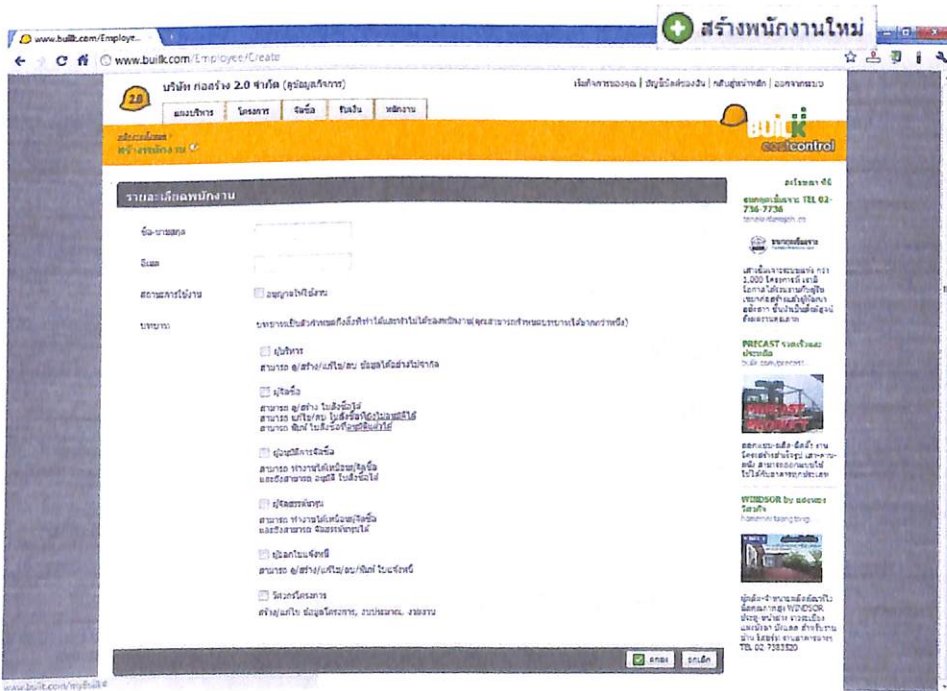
สร้างพนักงานใหม่

www.builk.com/Employe...

www.builk.com/Employee/Create

บริษัท ก่อสร้าง 2.0 จำกัด (ผู้บัญชีการ)

เปลี่ยนรหัสผ่าน | บัญชีผู้ใช้ของฉัน | กลับสู่หน้าหลัก | ออกจากระบบ

แผงบริหาร | โครงการ | จัดซื้อ | รับเงิน | พนักงาน

BUILK costcontrol

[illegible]
สร้างพนักงาน

รายละเอียดพนักงาน

ชื่อ-นามสกุล

อีเมล

สถานะการใช้งาน
อนุญาตให้ใช้งาน

บทบาท
บทบาทเป็นตัวกำหนดสิ่งที่ทำได้และทำไม่ได้ของพนักงาน(คุณสามารถกำหนดบทบาทได้มากกว่าหนึ่ง)

ผู้บริหาร
สามารถ ดู/สร้าง/แก้ไข/ลบ ข้อมูลได้อย่างไม่จำกัด

ผู้จัดซื้อ
สามารถ ดู/สร้าง ใบสั่งซื้อได้
สามารถ แก้ไข/ลบ ใบสั่งซื้อที่ยังไม่อนุมัติได้
สามารถ พิมพ์ ใบสั่งซื้อที่อนุมัติแล้วได้

ผู้อนุมัติการจัดซื้อ
สามารถ ทำงานได้เหมือนผู้จัดซื้อ
และยังสามารถ อนุมัติ ใบสั่งซื้อได้

ผู้จัดสรรต้นทุน
สามารถ ทำงานได้เหมือนผู้จัดซื้อ
และยังสามารถ จัดสรรต้นทุนได้

ผู้ออกใบแจ้งหนี้
สามารถ ดู/สร้าง/แก้ไข/ลบ/พิมพ์ ใบแจ้งหนี้

วิศวกรโครงการ
สร้าง/แก้ไข ข้อมูลโครงการ, งบประมาณ, งวดงาน

ตกลง | ยกเลิก

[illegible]
PRECAST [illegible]
PRECAST PRODUCT
WINDSOR by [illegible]
TEL 02-7383520

www.builk.com/myBuilk